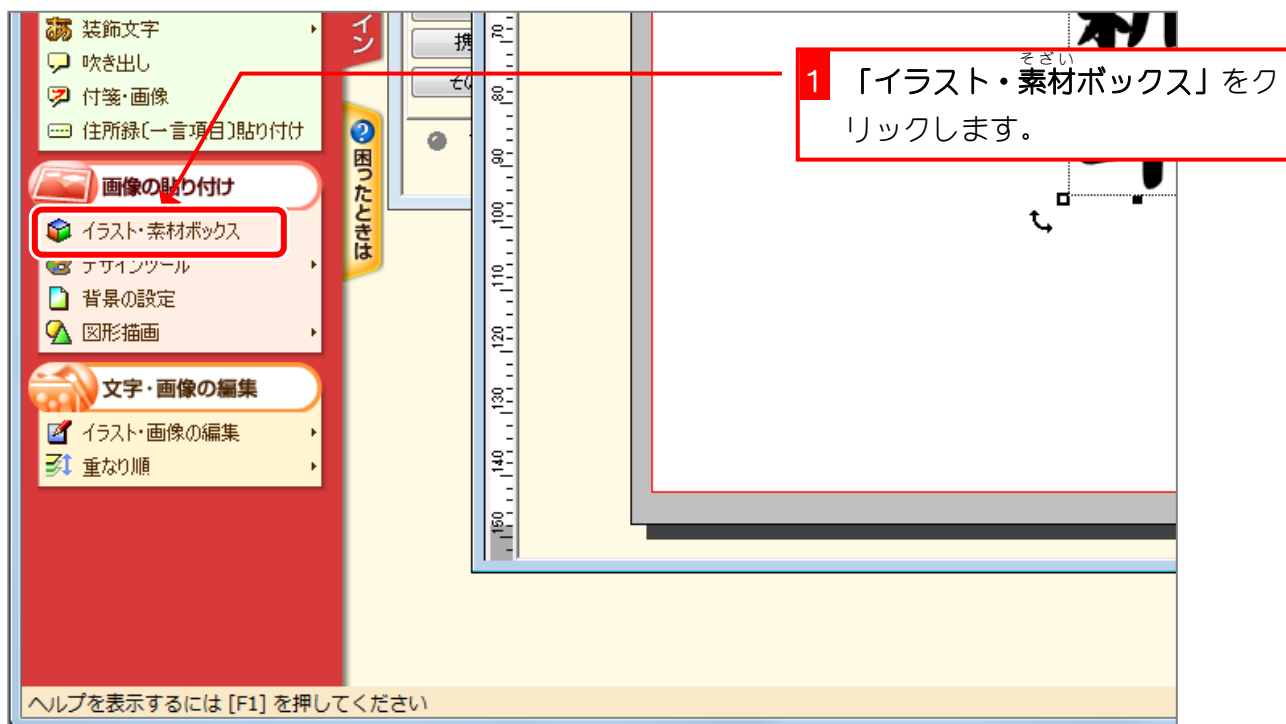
装飾文字
吹き出し
付箋・画像
住所録[一言項目]貼り付け
画像の貼り付け
イラスト・素材ボックス
デザインツール
背景の設定
図形描画
文字・画像の編集
イラスト・画像の編集
重なり順

イン
困ったときは
携
そ

70
80
90
100
110
120
130
140
150

1 「イラスト・素材ボックス」をクリックします。
そざい

ヘルプを表示するには [F1] を押してください